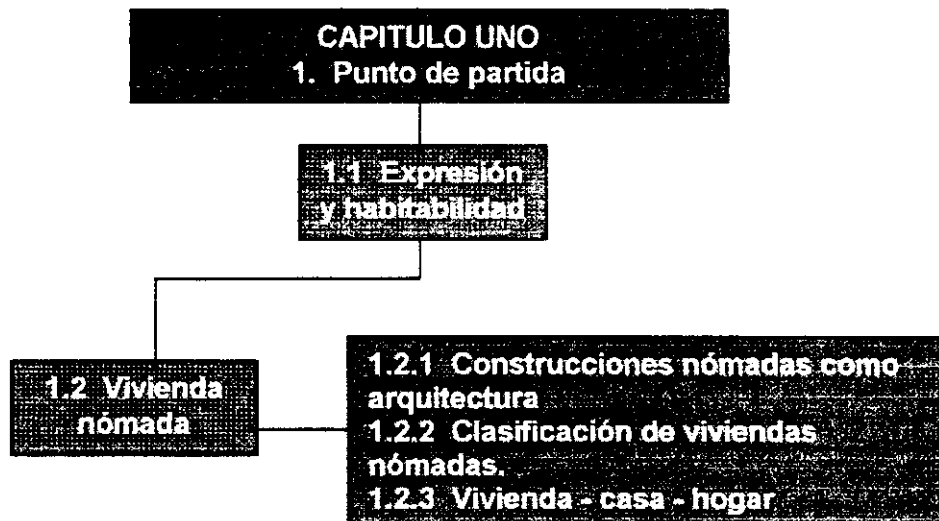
CAPITULO UNO
1. Punto de partida

1.1 Expresión y habitabilidad

1.2 Vivienda nómada

1.2.1 Construcciones nómadas como arquitectura
1.2.2 Clasificación de viviendas nómadas.
1.2.3 Vivienda - casa - hogar